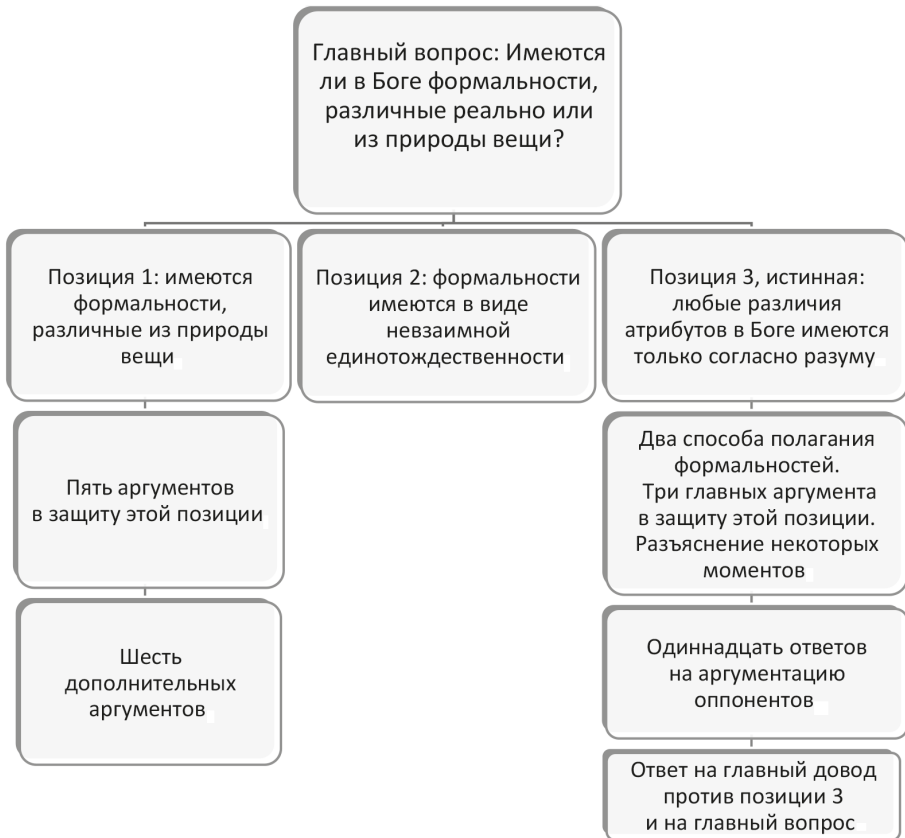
Главный вопрос: Имеются ли в Боге формальности, различные реально или из природы вещи?

Позиция 1: имеются формальности, различные из природы вещи

Позиция 2: формальности имеются в виде невзаимной единотождественности

Позиция 3, истинная: любые различия атрибутов в Боге имеются только согласно разуму

Пять аргументов в защиту этой позиции

Шесть дополнительных аргументов

Два способа полагания формальностей. Три главных аргумента в защиту этой позиции. Разъяснение некоторых моментов

Одиннадцать ответов на аргументацию оппонентов

Ответ на главный довод против позиции 3 и на главный вопрос